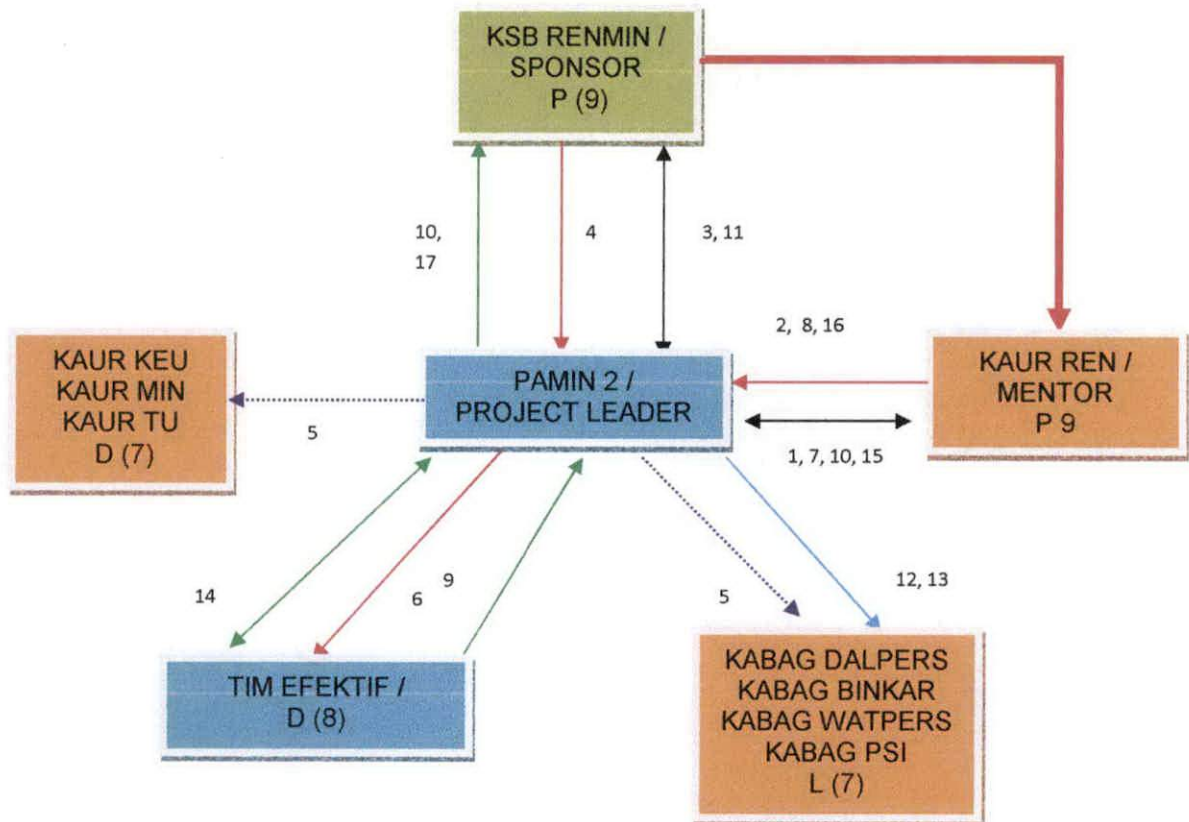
KSB RENMIN / SPONSOR
P (9)

10, 17

4

3, 11

KAUR KEU
KAUR MIN
KAUR TU
D (7)

PAMIN 2 / PROJECT LEADER

2, 8, 16

KAUR REN / MENTOR
P 9

5

1, 7, 10, 15

14

6

9

5

12, 13

TIM EFEKTIF / D (8)

KABAG DALPERS
KABAG BINKAR
KABAG WATPERS
KABAG PSI
L (7)